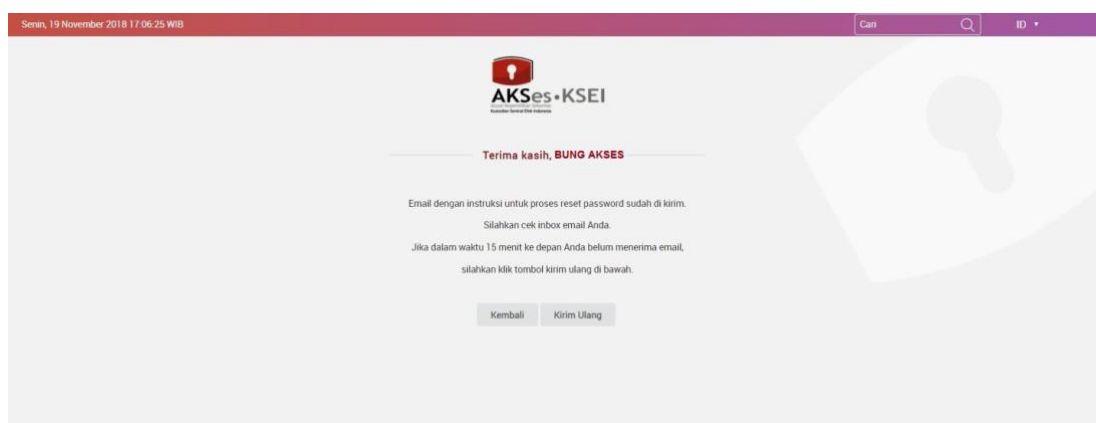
Senin, 19 November 2018 17:06:25 WIB

Cari

ID ▾

AKSes•KSEI

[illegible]

Terima kasih, BUNG AKSES

Email dengan instruksi untuk proses reset password sudah di kirim.

Silahkan cek inbox email Anda.

Jika dalam waktu 15 menit ke depan Anda belum menerima email,

silahkan klik tombol kirim ulang di bawah.

Kembali

Kirim Ulang